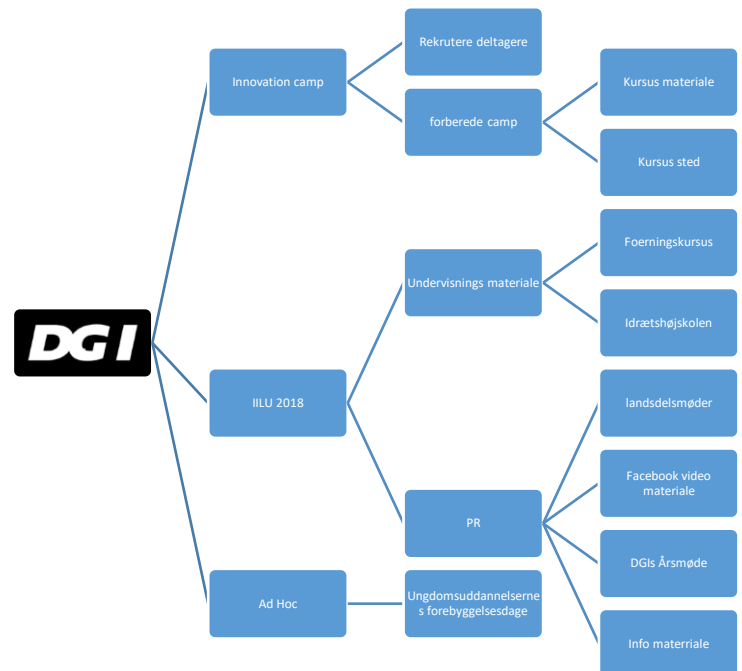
DGI

Innovation camp

Rekrutere deltagere

forberede camp

Kursus materiale

Kursus sted

IILU 2018

Undervisnings materiale

Foerningskursus

Idrætshøjskolen

PR

landsdelsmøder

Facebook video materiale

DGIs Årsmøde

Info materiale

Ad Hoc

Ungdomsuddannelsernes forebyggelsesdage